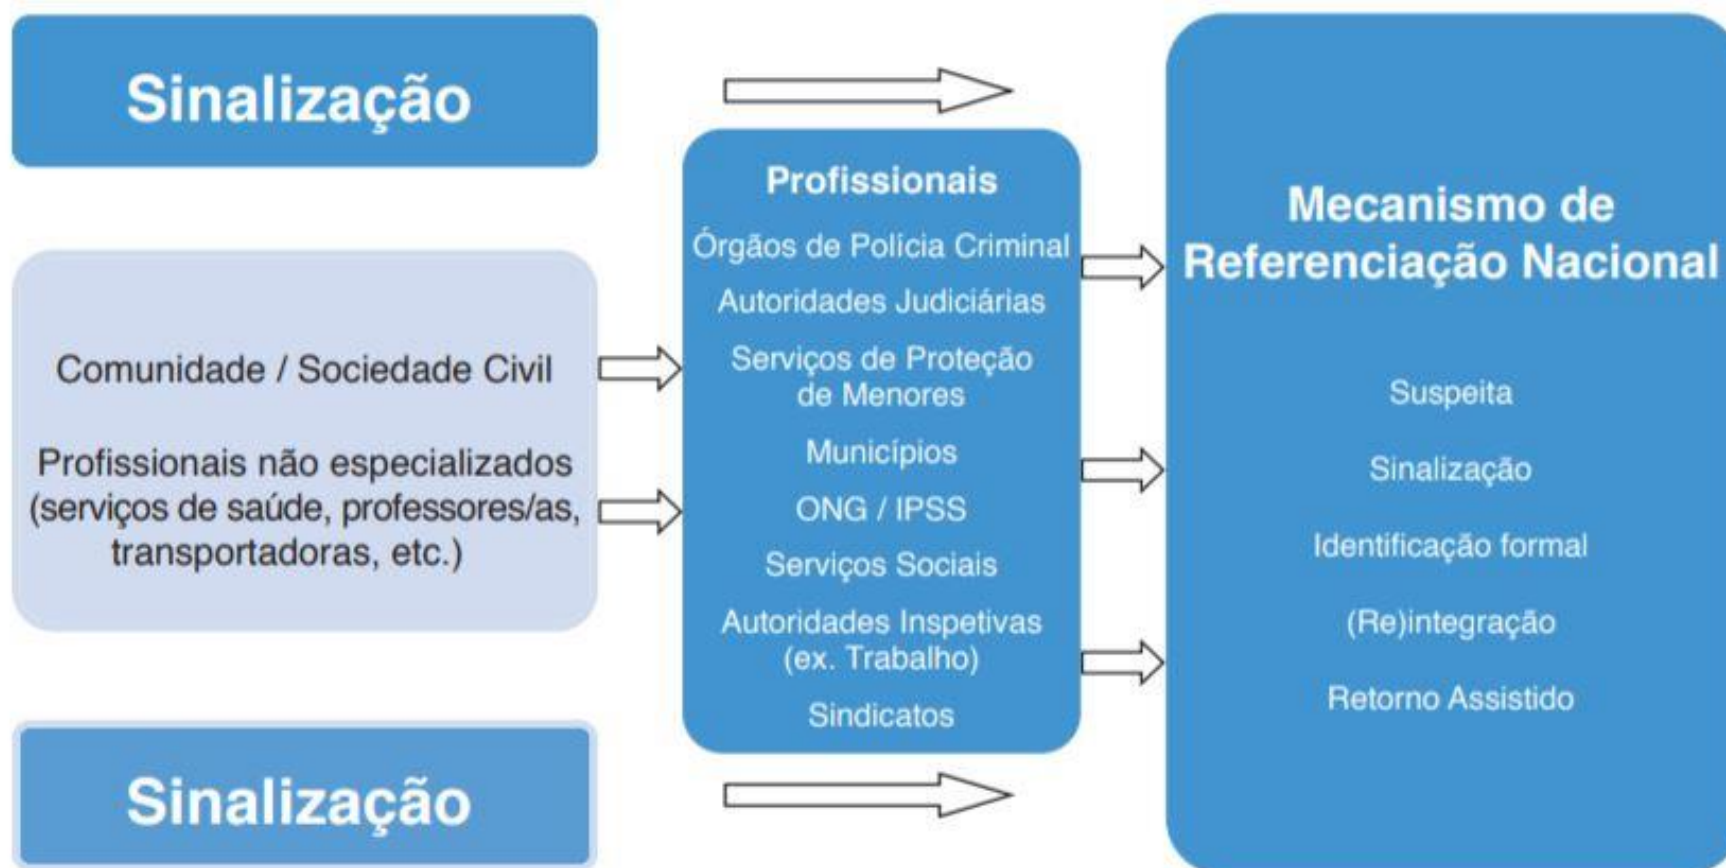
Sinalização

Comunidade / Sociedade Civil

Profissionais não especializados (serviços de saúde, professores/as, transportadoras, etc.)

Sinalização

Profissionais

Órgãos de Polícia Criminal

Autoridades Judiciárias

Serviços de Proteção de Menores

Municípios

ONG / IPSS

Serviços Sociais

Autoridades Inspetivas (ex. Trabalho)

Sindicatos

Mecanismo de Referenciação Nacional

Suspeita

Sinalização

Identificação formal

(Re)integração

Retorno Assistido